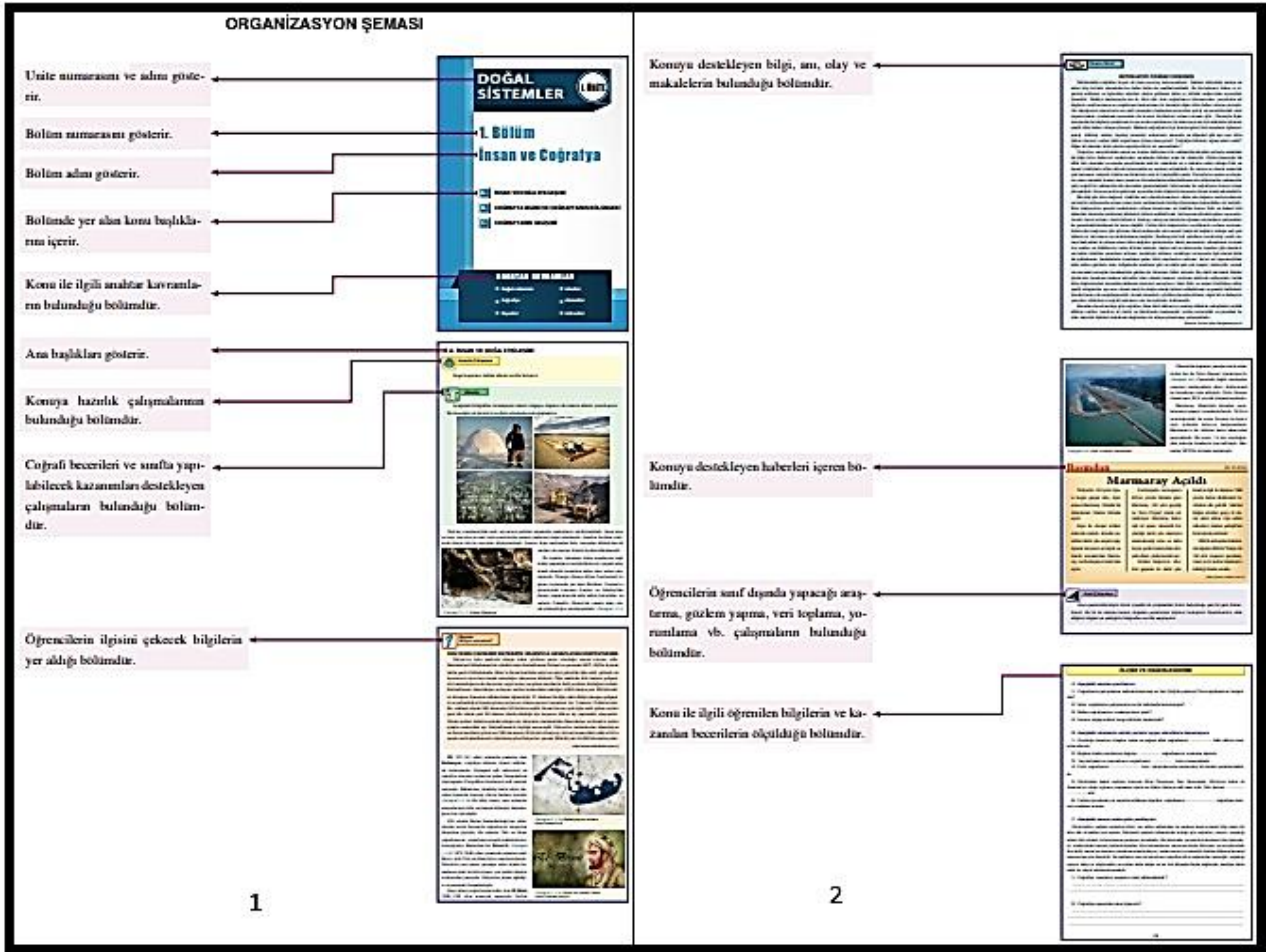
ORGANİZASYON ŞEMASI

Ünite numarasını ve adını gösterir.

Bölüm numarasını gösterir.

Bölüm adını gösterir.

Bölümde yer alan konu başlıklarını içerir.

Konu ile ilgili anahtar kavramların bulunduğu bölümdür.

Ana başlıkları gösterir.

Konuya hazırlık çalışmalarının bulunduğu bölümdür.

Coğrafi becerileri ve sınıfta yapılabilecek kazanımları destekleyen çalışmaların bulunduğu bölümdür.

Öğrencilerin ilgisini çekecek bilgilerin yer aldığı bölümdür.

DOĞAL SİSTEMLER

1. ÜNİTE

1. Bölüm

İnsan ve Coğrafya

ANAHTAR KAVRAMLAR

1

Konuyu destekleyen bilgi, anı, olay ve makalelerin bulunduğu bölümdür.

Konuyu destekleyen haberleri içeren bölümdür.

Basından

Marmaray Açıldı

Öğrencilerin sınıf dışında yapacağı araştırma, gözlem yapma, veri toplama, yorumlama vb. çalışmaların bulunduğu bölümdür.

Konu ile ilgili öğrenilen bilgilerin ve kazanılan becerilerin ölçüldüğü bölümdür.

ÖLÇME VE DEĞERLENDİRME

2